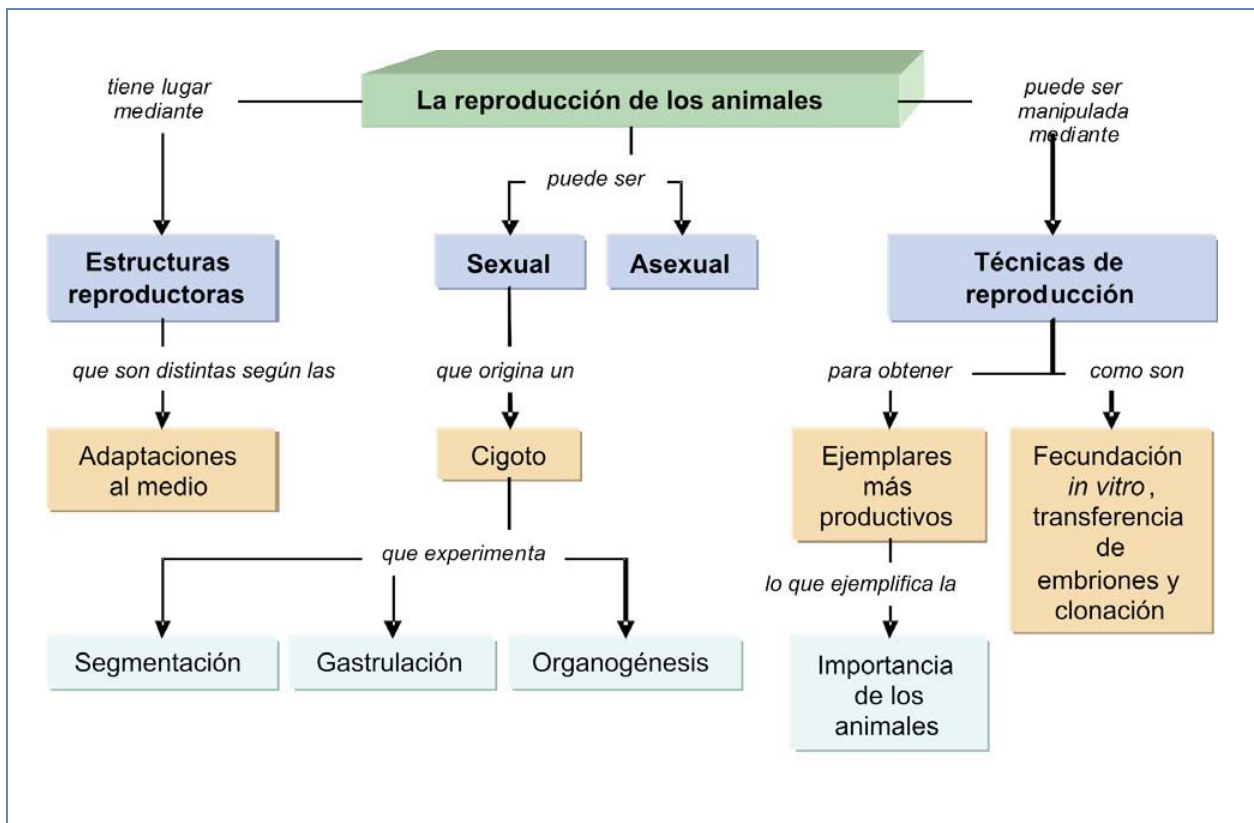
La reproducción de los animales

tiene lugar mediante

Estructuras reproductoras

que son distintas según las

Adaptaciones al medio

puede ser

Sexual

Asexual

que origina un

Cigoto

que experimenta

Segmentación

Gastrulación

Organogénesis

puede ser manipulada mediante

Técnicas de reproducción

para obtener

Ejemplares más productivos

lo que ejemplifica la

Importancia de los animales

como son

Fecundación *in vitro*, transferencia de embriones y clonación